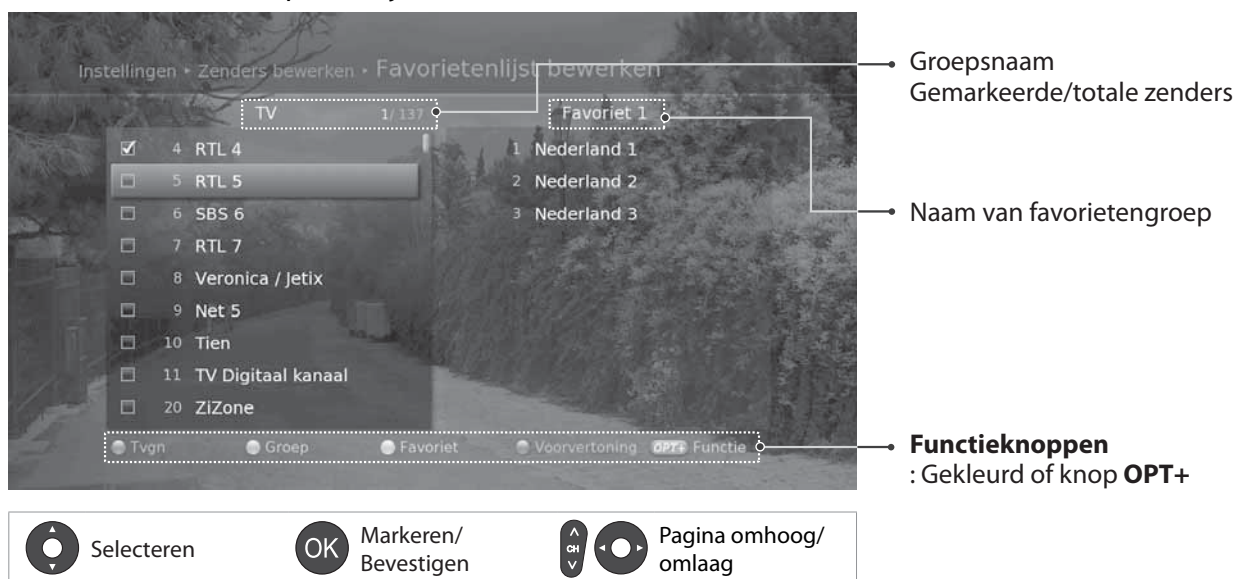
Instellingen ▸ Zenders bewerken ▸ Favorietenlijst bewerken

TV 1/ 137

Favoriet 1

4 RTL 4
5 RTL 5
6 SBS 6
7 RTL 7
8 Veronica / Jetix
9 Net 5
10 Tien
11 TV Digitaal kanaal
20 ZiZone

1 Nederland 1
2 Nederland 2
3 Nederland 3

Tvgn Groep Favoriet Voorvertoning OPT+ Functie

Groepsnaam
Gemarkeerde/totale zenders

Naam van favorietengroep

**Functieknoppen**
: Gekleurd of knop **OPT+**

Selecteren

OK Markeren/ Bevestigen

CH Pagina omhoog/ omlaag